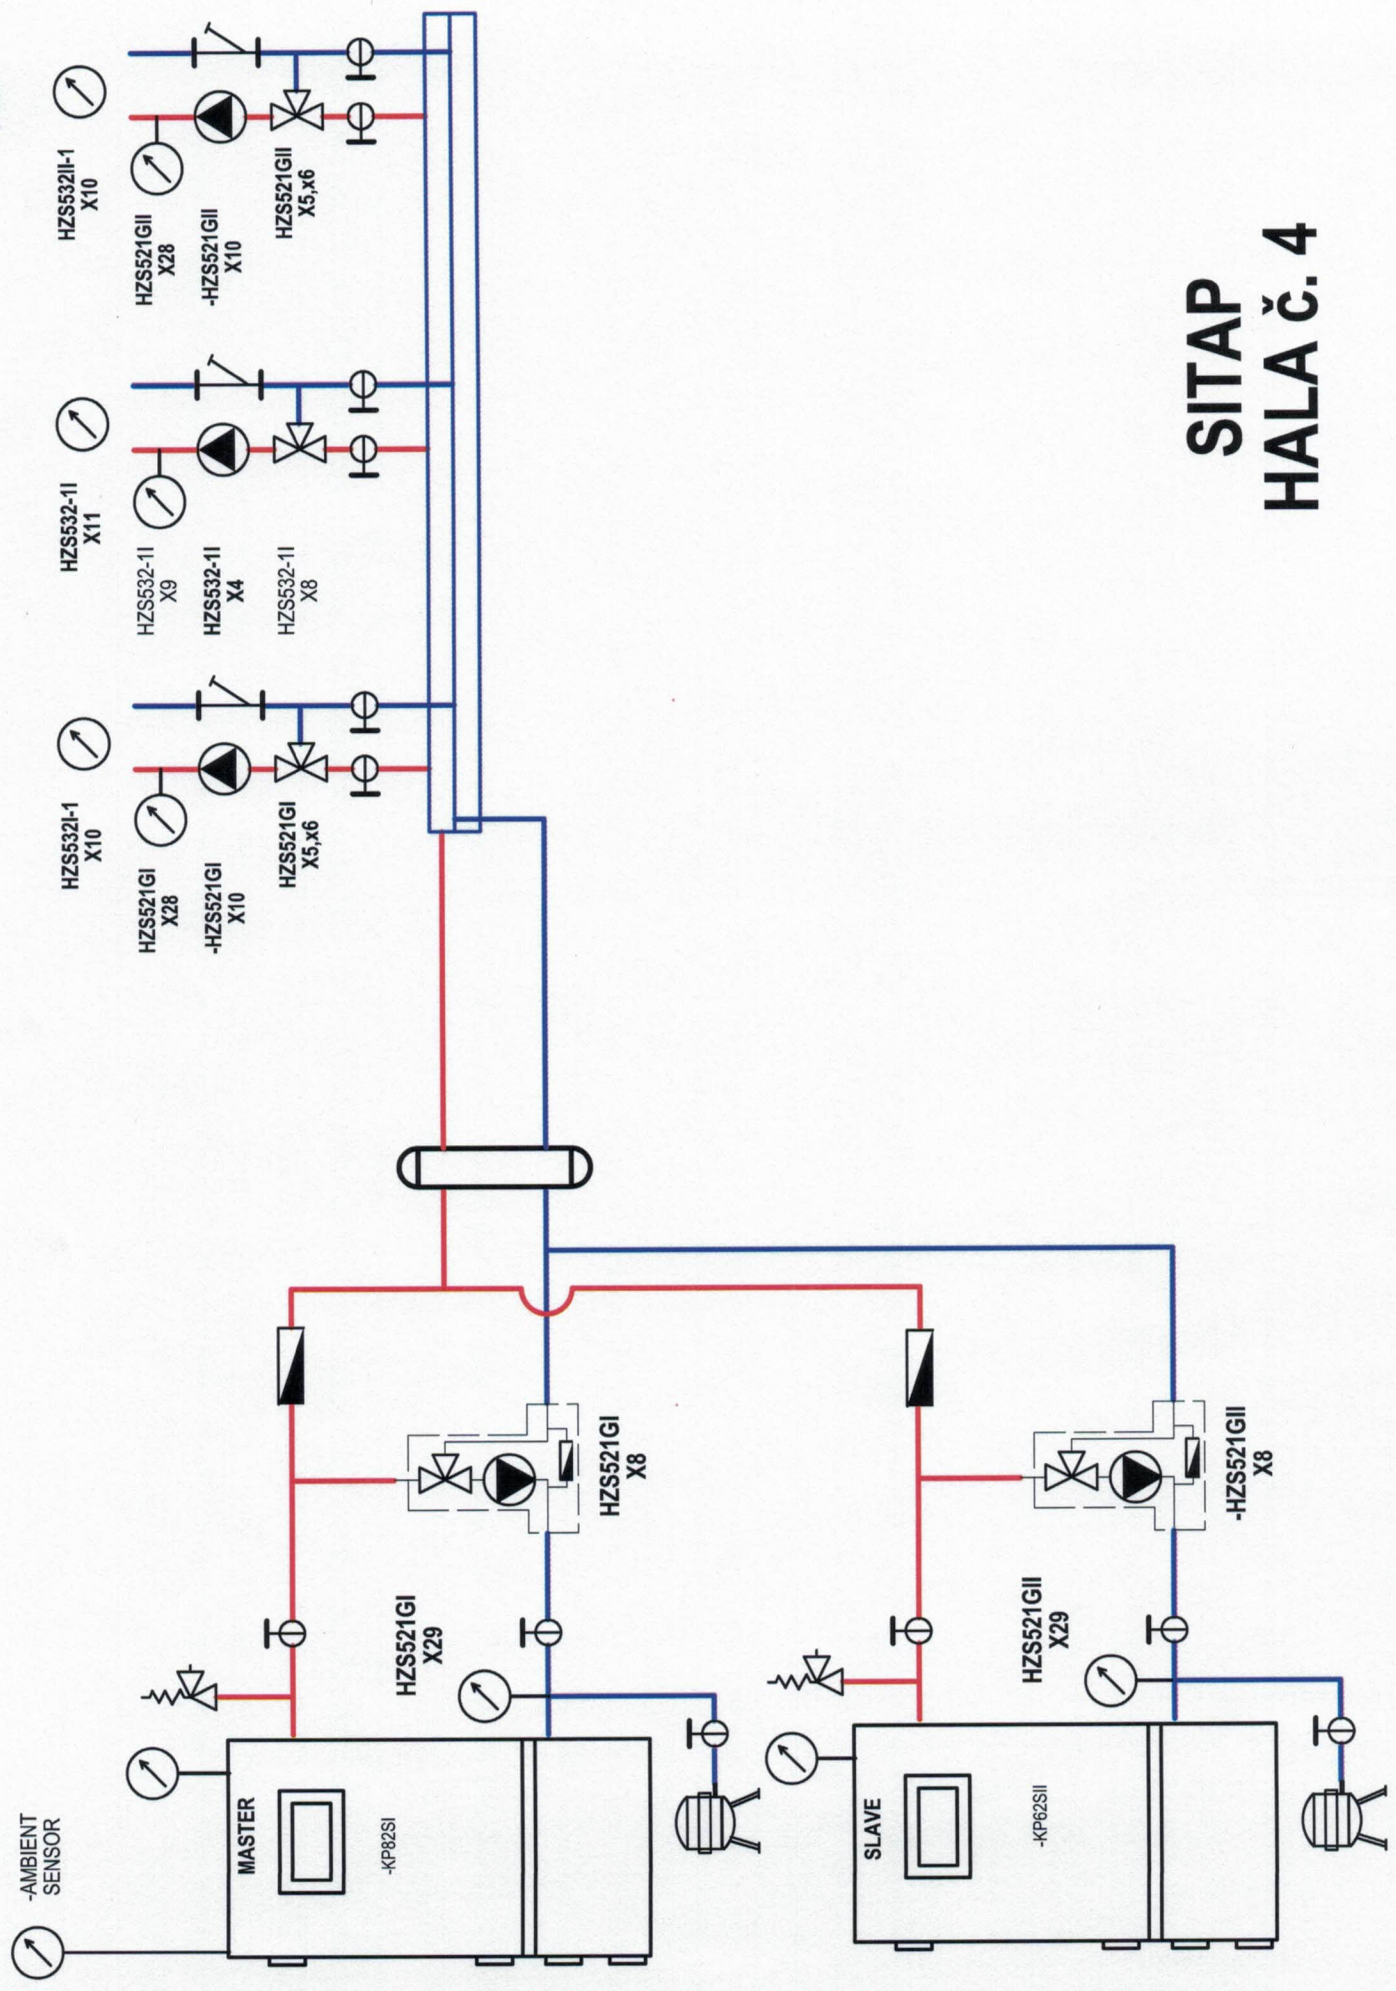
SITAP
HALA č. 4

HZS532II-1
X10

HZS521GII
X28

-HZS521GII
X10

HZS521GII
X5,x6

HZS532-1I
X11

HZS532-1I
X9

HZS532-1I
X4

HZS532-1I
X8

HZS532I-1
X10

HZS521GI
X28

-HZS521GI
X10

HZS521GI
X5,x6

HZS521GI
X8

-HZS521GII
X8

HZS521GI
X29

HZS521GII
X29

-AMBIENT
SENSOR

MASTER

-KP82SI

SLAVE

-KP62SII